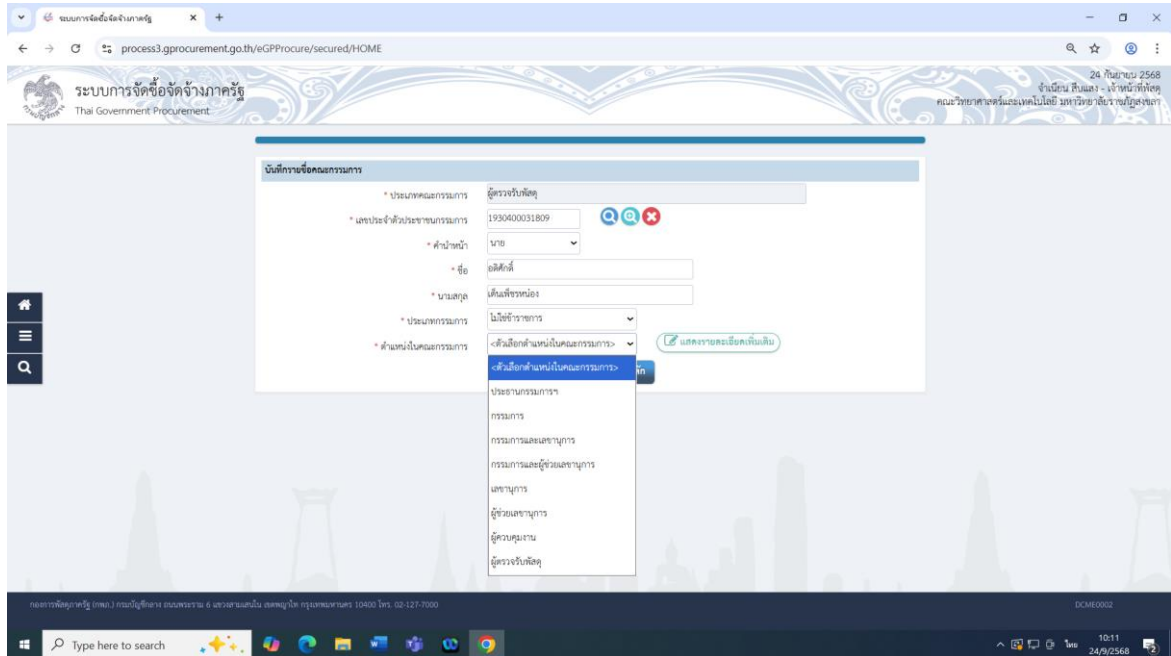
ระบบการจัดซื้อจัดจ้างภาครัฐ × +

process3.gprocurement.go.th/eGPProcure/secured/HOME

ระบบการจัดซื้อจัดจ้างภาครัฐ
Thai Government Procurement

24 กันยายน 2568
จำเนียน สืบแสง - เจ้าหน้าที่พัสดุ
คณะวิทยาศาสตร์และเทคโนโลยี มหาวิทยาลัยราชภัฏสงขลา

บันทึกรายชื่อคณะกรรมการ

* ประเภทคณะกรรมการ ผู้ตรวจรับพัสดุ
* เลขประจำตัวประชาชนกรรมการ 1930400031809
* คำนำหน้า นาย
* ชื่อ อดิศักดิ์
* นามสกุล เต็นเพ็ชรหน่อง
* ประเภทกรรมการ ไม่ใช่ข้าราชการ
* ตำแหน่งในคณะกรรมการ <ตัวเลือกตำแหน่งในคณะกรรมการ>
แสดงรายละเอียดเพิ่มเติม

<ตัวเลือกตำแหน่งในคณะกรรมการ>
ประธานกรรมการฯ
กรรมการ
กรรมการและเลขานุการ
กรรมการและผู้ช่วยเลขานุการ
เลขานุการ
ผู้ช่วยเลขานุการ
ผู้ควบคุมงาน
ผู้ตรวจรับพัสดุ

กองการพัสดุภาครัฐ (กพภ.) กรมบัญชีกลาง ถนนพระราม 6 แขวงสามเสนใน เขตพญาไท กรุงเทพมหานคร 10400 โทร. 02-127-7000

DCME0002

Type here to search
ไทย 10:11 24/9/2568